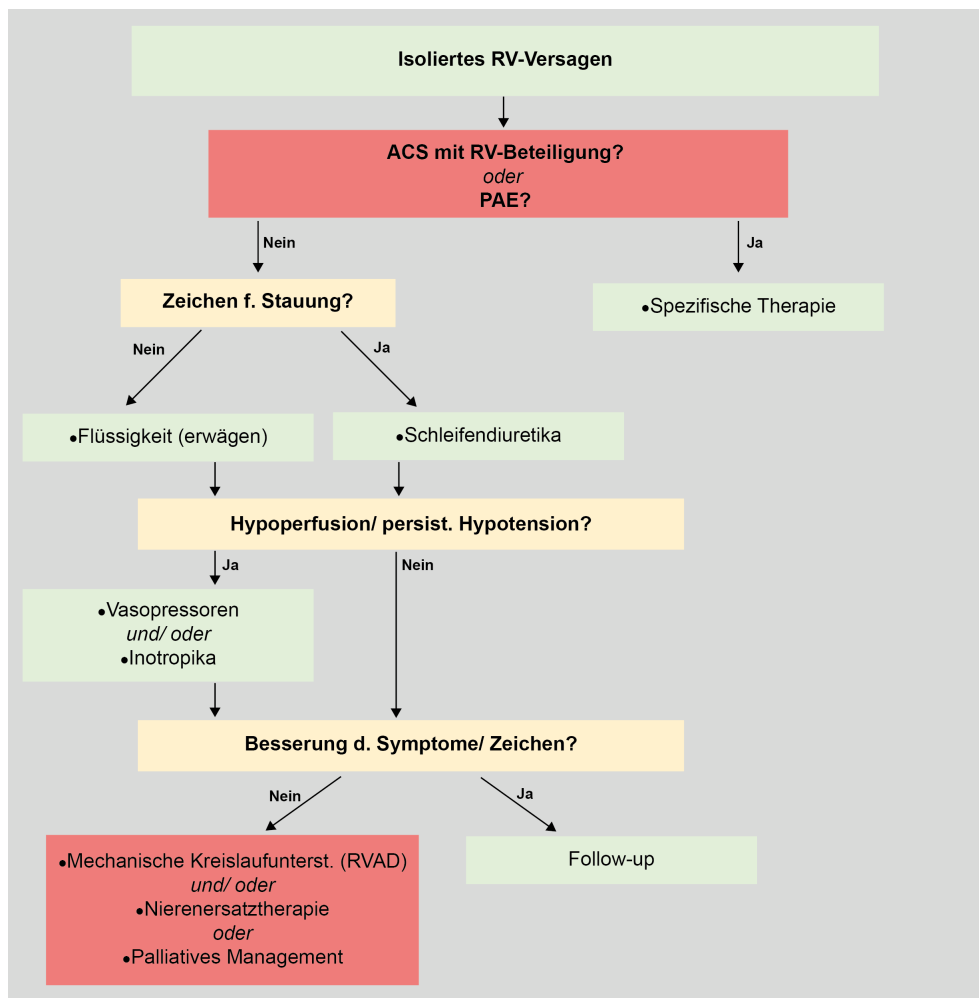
Isoliertes RV-Versagen

ACS mit RV-Beteiligung?
oder
PAE?

Nein

Ja

Zeichen f. Stauung?

•Spezifische Therapie

Nein

Ja

•Flüssigkeit (erwägen)

•Schleifendiuretika

Hypoperfusion/ persist. Hypotension?

Ja

Nein

•Vasopressoren
und/ oder
•Inotropika

Besserung d. Symptome/ Zeichen?

Nein

Ja

•Mechanische Kreislaufunterst. (RVAD)
und/ oder
•Nierenersatztherapie
oder
•Palliatives Management

Follow-up